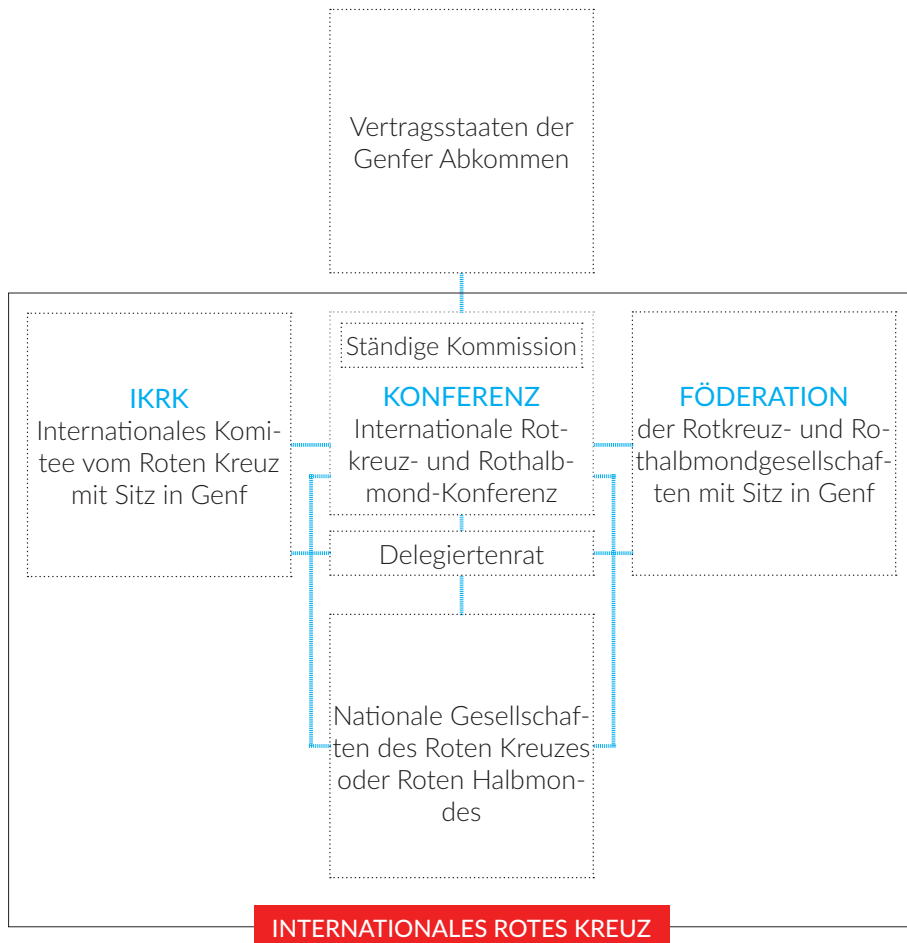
Vertragsstaaten der Genfer Abkommen

Ständige Kommission

IKRK
Internationales Komitee vom Roten Kreuz mit Sitz in Genf

KONFERENZ
Internationale Rotkreuz- und Rothalbmond-Konferenz

FÖDERATION
der Rotkreuz- und Rothalbmondgesellschaften mit Sitz in Genf

Delegiertenrat

Nationale Gesellschaften des Roten Kreuzes oder Roten Halbmondes

INTERNATIONALES ROTES KREUZ